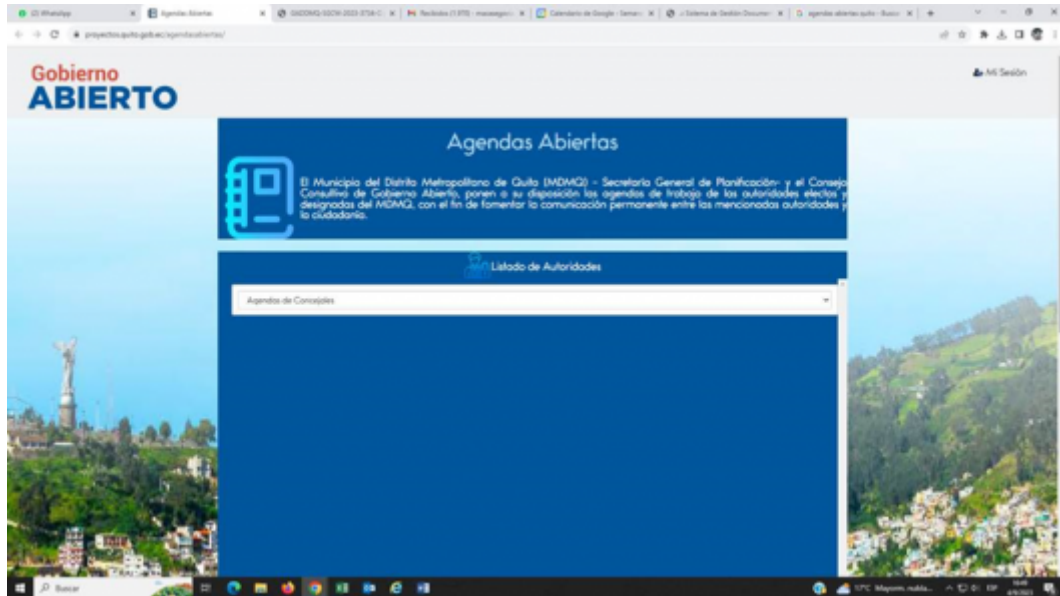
(2) WhatsApp | Agendas Abiertas | GADDMQ-SGCM-2023-0758-O | Recibidos (1.970) - msosagon | Calendario de Google - Seman | Sistema de Gestión Document | agendas abiertas quito - Buscar

proyectos.quito.gob.ec/agendasabiertas/

Gobierno
ABIERTO

Mi Sesión

Agendas Abiertas

El Municipio del Distrito Metropolitano de Quito (MDMQ) – Secretaría General de Planificación- y el Consejo Consultivo de Gobierno Abierto, ponen a su disposición las agendas de trabajo de las autoridades electas y designadas del MDMQ, con el fin de fomentar la comunicación permanente entre las mencionadas autoridades y la ciudadanía.

Listado de Autoridades

Agendas de Concejales

Buscar

17°C Mayorm. nublado